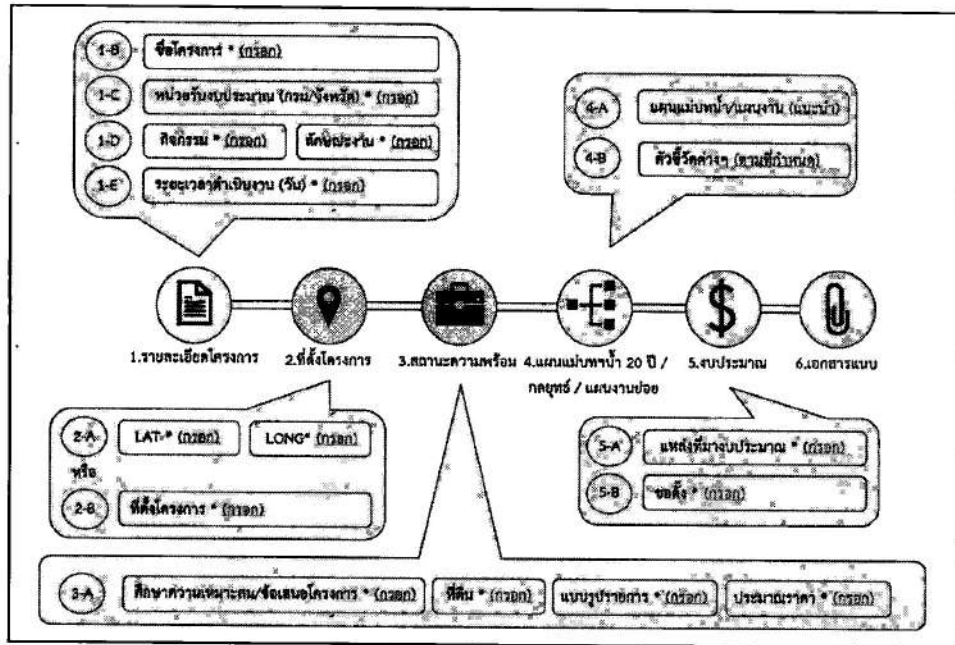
1-B ชื่อโครงการ * (กรอก)

1-C หน่วยรับงบประมาณ (กรม/จังหวัด) * (กรอก)

1-D กิจกรรม * (กรอก) ผลผลิต/แผนงาน * (กรอก)

1-E ระยะเวลาดำเนินงาน (วัน) * (กรอก)

4-A แผนแม่บทน้ำ/แผนงาน (แนะนำ)

4-B ตัวชี้วัดต่างๆ (ตามที่กำหนด)

1.รายละเอียดโครงการ

2.ที่ตั้งโครงการ

3.สถานะความพร้อม

4.แผนแม่บทน้ำ 20 ปี / กลยุทธ์ / แผนงานย่อย

5.งบประมาณ

6.เอกสารแนบ

2-A LAT-* (กรอก) LONG* (กรอก)

หรือ

2-B ที่ตั้งโครงการ * (กรอก)

5-A แหล่งที่มางบประมาณ * (กรอก)

5-B ขอตั้ง * (กรอก)

3-A ศึกษาความเหมาะสม/ข้อเสนอโครงการ * (กรอก) ที่ดิน * (กรอก) แบบรูปรายการ * (กรอก) ประมาณราคา * (กรอก)